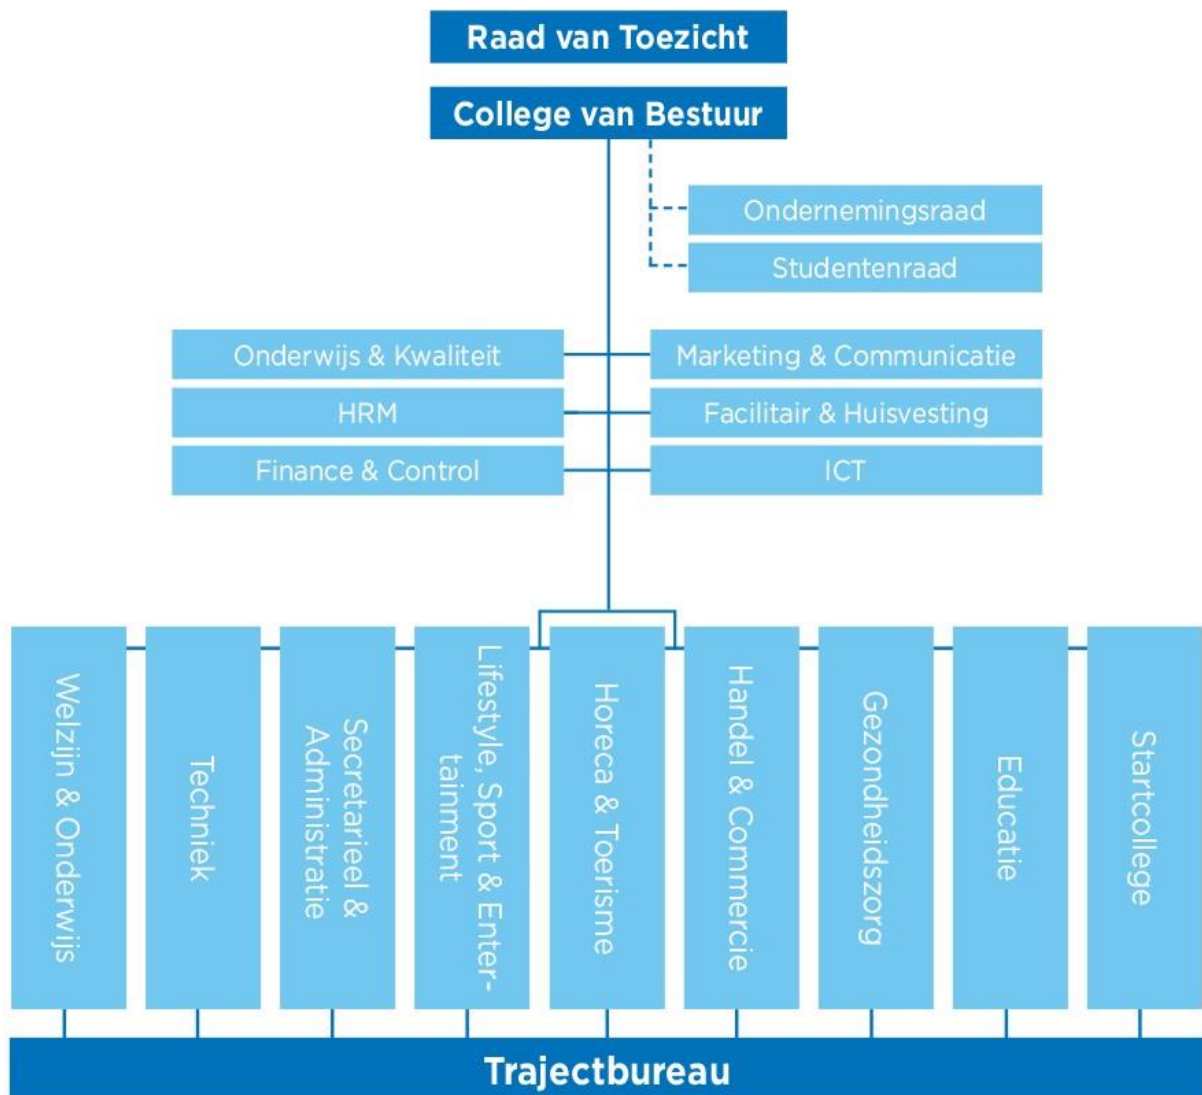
Raad van Toezicht

College van Bestuur

Ondernemingsraad

Studentenraad

Onderwijs & Kwaliteit

Marketing & Communicatie

HRM

Facilitair & Huisvesting

Finance & Control

ICT

Welzijn & Onderwijs

Techniek

Secretarieel & Administratie

Lifestyle, Sport & Entertainment

Horeca & Toerisme

Handel & Commercie

Gezondheidszorg

Educatie

Startcollege

Trajectbureau